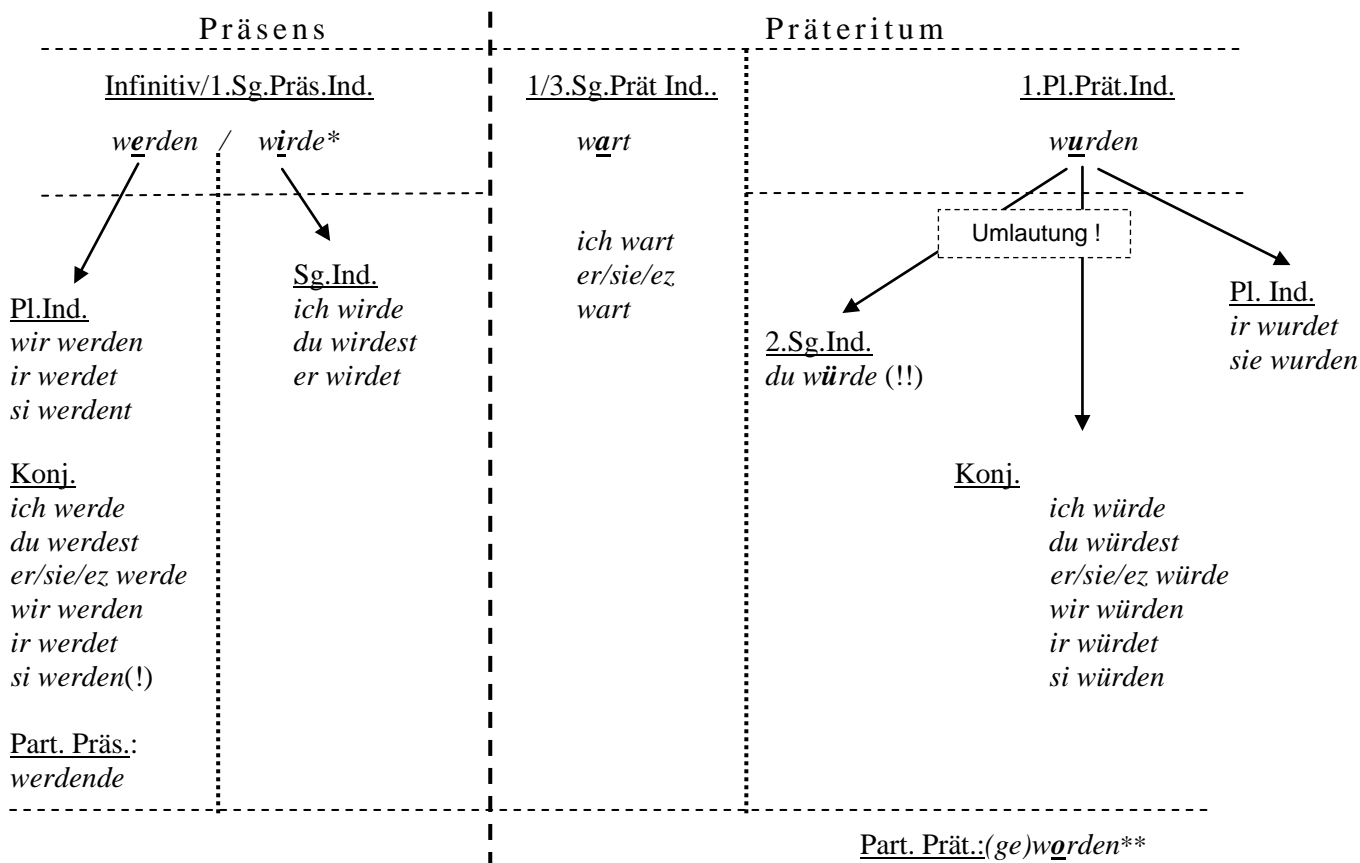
Präsens

Präteritum

Infinitiv/1.Sg.Präs.Ind.

werden / wirde*

1/3.Sg.Prät Ind..

wart

1.Pl.Prät.Ind.

wurden

Umlautung !

Pl.Ind.
wir werden
ir werdet
si werdent

Sg.Ind.
ich wirde
du wirdest
er wirdet

ich wart
er/sie/ez
wart

2.Sg.Ind.
du würde (!!)

Pl. Ind.
ir wurdet
sie wurden

Konj.
ich werde
du werdest
er/sie/ez werde
wir werden
ir werdet
si werden(!)

Konj.
ich würde
du würdest
er/sie/ez würde
wir würden
ir würdet
si würden

Part. Präs.:
werdende

Part. Prät.:(ge)worden**